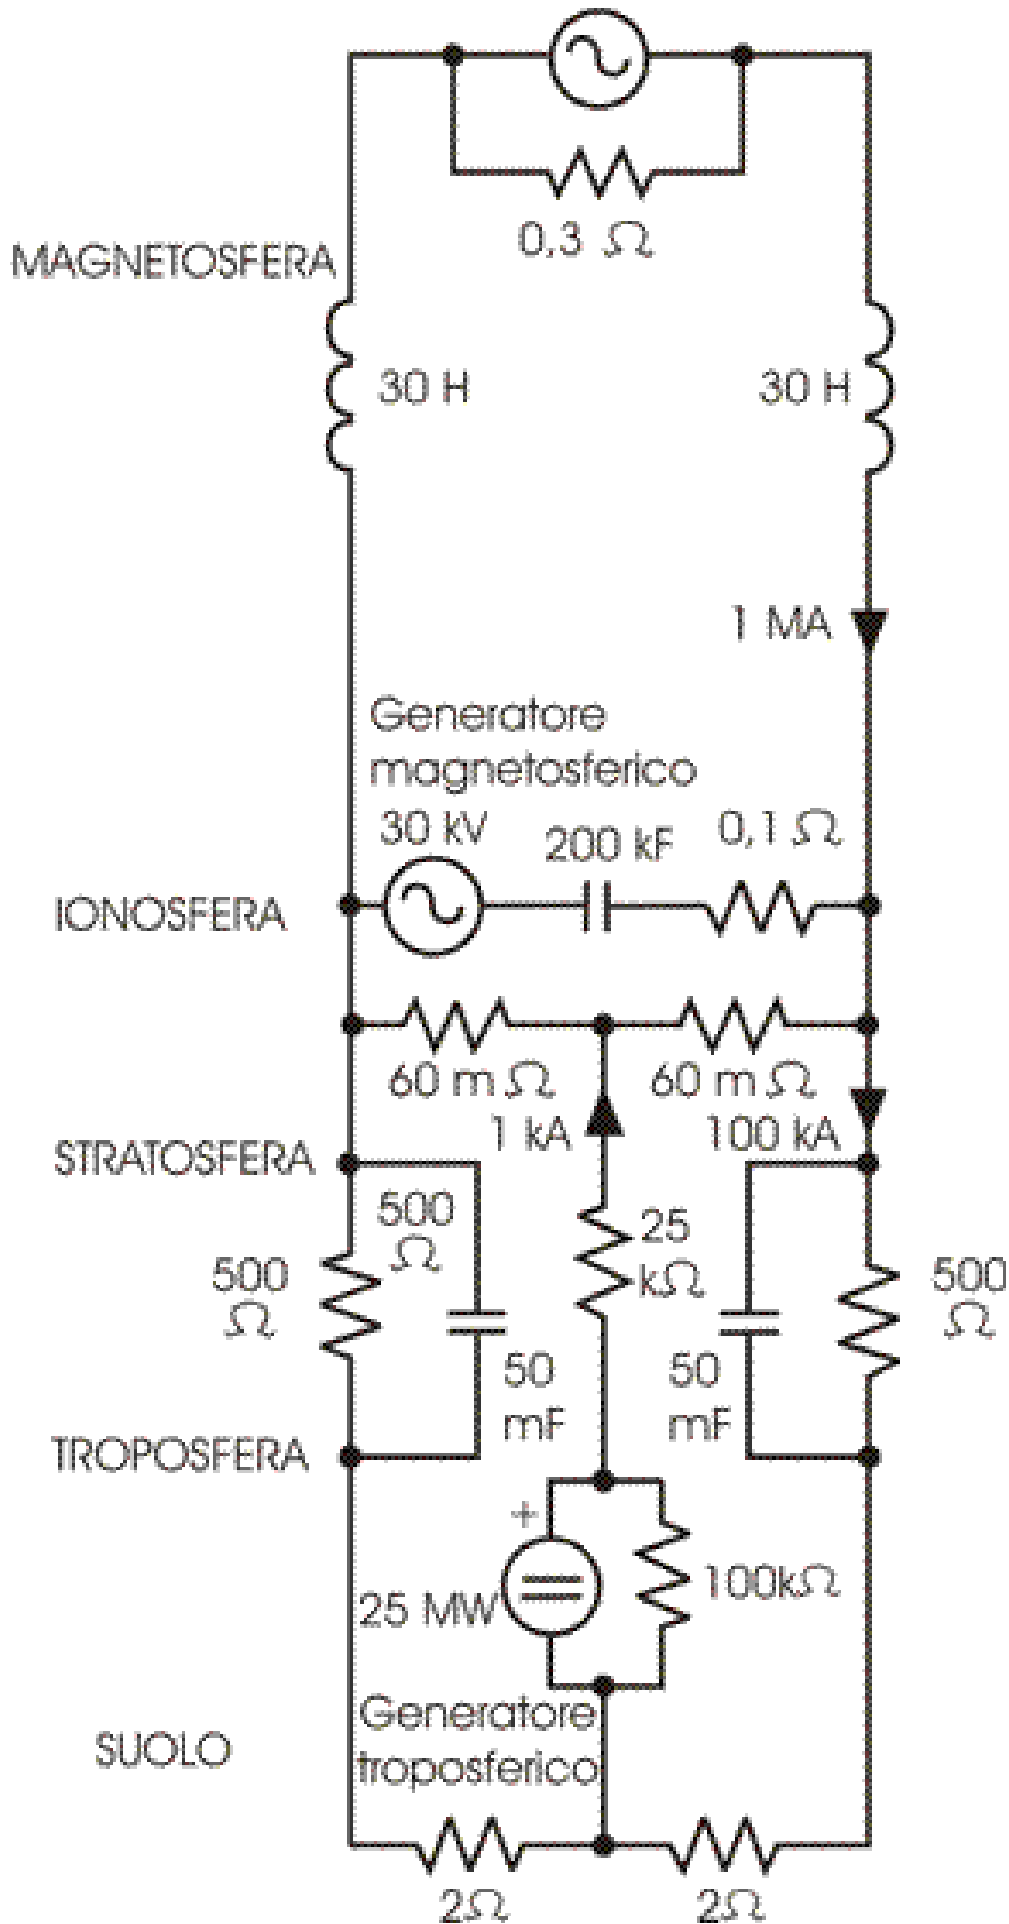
0,3 $\Omega$

MAGNETOSFERA

30 H

30 H

1 MA

Generatore magnetosferico

30 kV

200 kF

0,1 $\Omega$

IONOSFERA

60 m $\Omega$

60 m $\Omega$

1 kA

100 kA

STRATOSFERA

500 $\Omega$

500 $\Omega$

25 k$\Omega$

500 $\Omega$

50 mF

50 mF

TROPOSFERA

+

25 MW

100k$\Omega$

SUOLO

Generatore troposferico

2$\Omega$

2$\Omega$